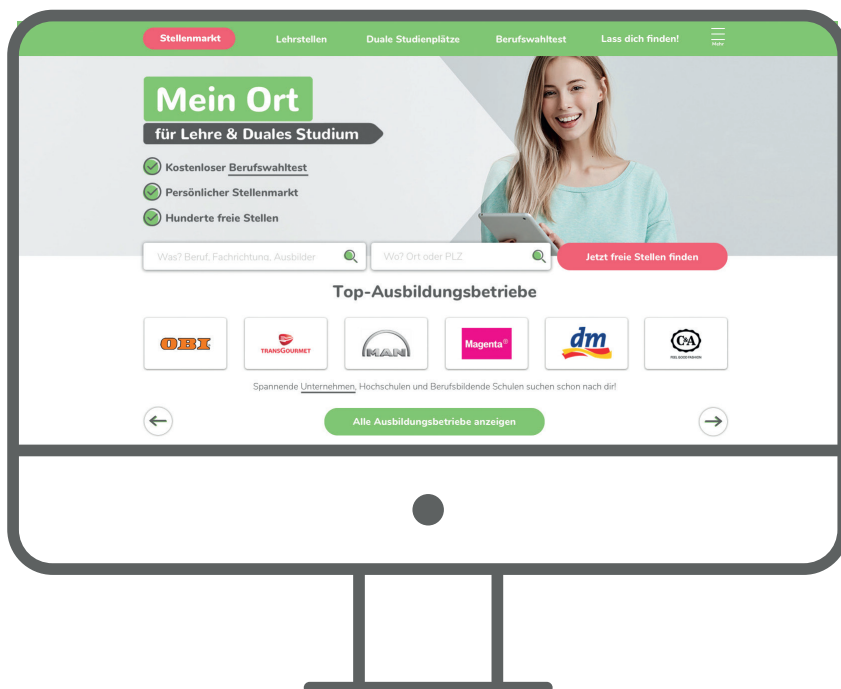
Stellenmarkt Lehrstellen Duale Studienplätze Berufswahltest Lass dich finden! Mehr

Mein Ort

für Lehre & Duales Studium

Kostenloser Berufswahltest

Persönlicher Stellenmarkt

Hunderte freie Stellen

Was? Beruf, Fachrichtung, Ausbilder

Wo? Ort oder PLZ

Jetzt freie Stellen finden

Top-Ausbildungsbetriebe

OBI

TRANSGOURMET

MAN

Magenta

dm

C&A

Spannende Unternehmen, Hochschulen und Berufsbildende Schulen suchen schon nach dir!

Alle Ausbildungsbetriebe anzeigen